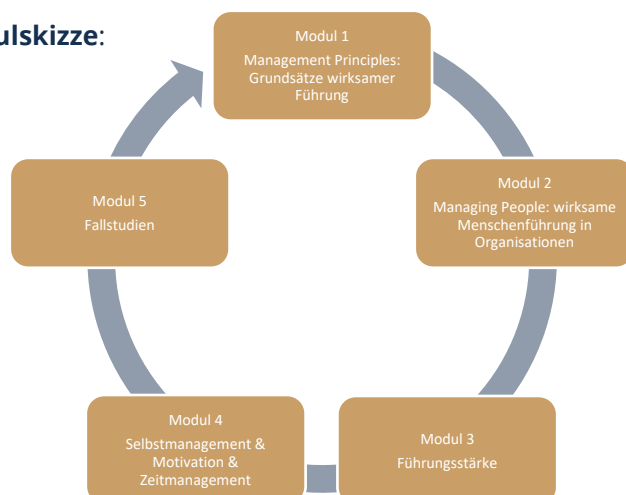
ulskizze:

Modul 1
Management Principles: Grundsätze wirksamer Führung

Modul 2
Managing People: wirksame Menschenführung in Organisationen

Modul 3
Führungsstärke

Modul 4
Selbstmanagement & Motivation & Zeitmanagement

Modul 5
Fallstudien